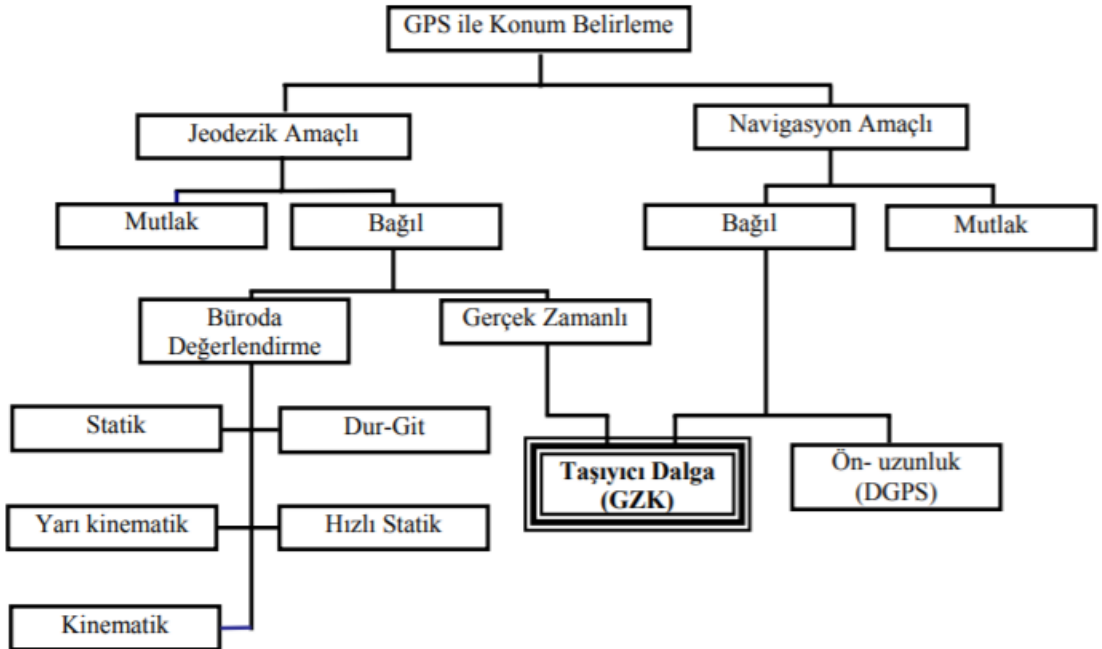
GPS ile Konum Belirleme

Jeodezik Amaçlı

Navigasyon Amaçlı

Mutlak

Bağıl

Bağıl

Mutlak

Büroda Değerlendirme

Gerçek Zamanlı

Statik

Dur-Git

Taşıyıcı Dalga (GZK)

Ön- uzunluk (DGPS)

Yarı kinematik

Hızlı Statik

Kinematik